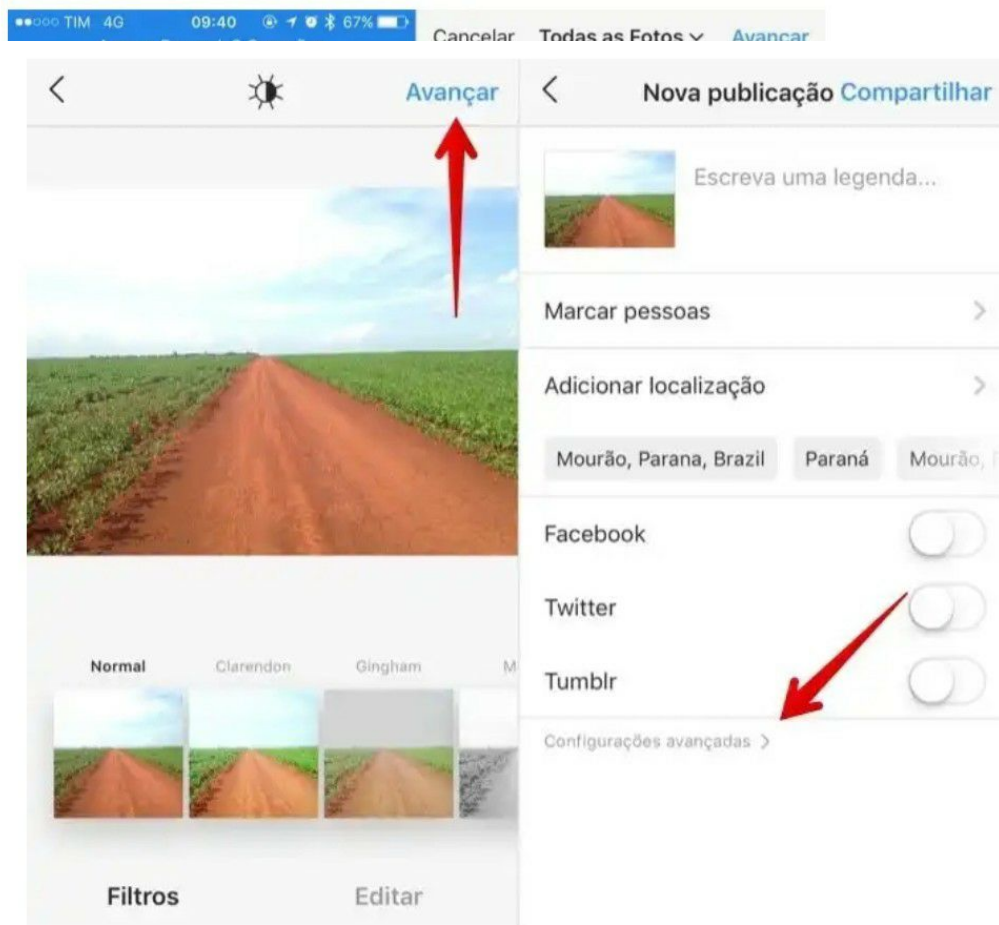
●●○○○ TIM 4G 09:40 67%

Cancelar Todas as Fotos Avançar

<

Avançar

Normal Clarendon Gingham M

Filtros Editar

<

Nova publicação Compartilhar

Escreva uma legenda...

Marcar pessoas >

Adicionar localização >

Mourão, Parana, Brazil Paraná Mourão,

Facebook

Twitter

Tumblr

Configurações avançadas >